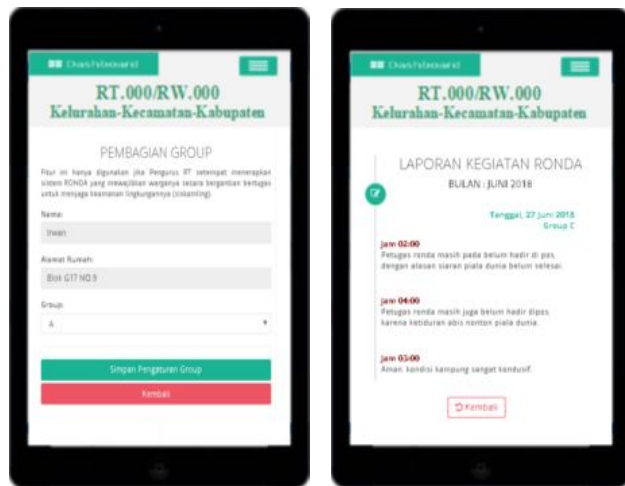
Dashboard

RT.000/RW.000
Kelurahan-Kecamatan-Kabupaten

PEMBAGIAN GROUP

Fitur ini hanya digunakan jika Pengurus RT setempat menerapkan sistem RONDA yang mewajibkan warganya secara bergantian bertugas untuk menjaga keamanan lingkungannya (siskamling).

Nama:

Irwan

Alamat Rumah:

Blok G17 NO.9

Group:

A

Simpan Pengaturan Group

Kembali

Dashboard

RT.000/RW.000
Kelurahan-Kecamatan-Kabupaten

LAPORAN KEGIATAN RONDA

BULAN : JUNI 2018

Tanggal, 27 Juni 2018
Group C

Jam 02:00
Petugas ronda masih pada belum hadir di pos, dengan alasan siaran piala dunia belum selesai.

Jam 04:00
Petugas ronda masih juga belum hadir dipos, karena ketiduran abis nonton piala dunia.

Jam 03:00
Aman, kondisi kampung sangat kondusif.

Kembali